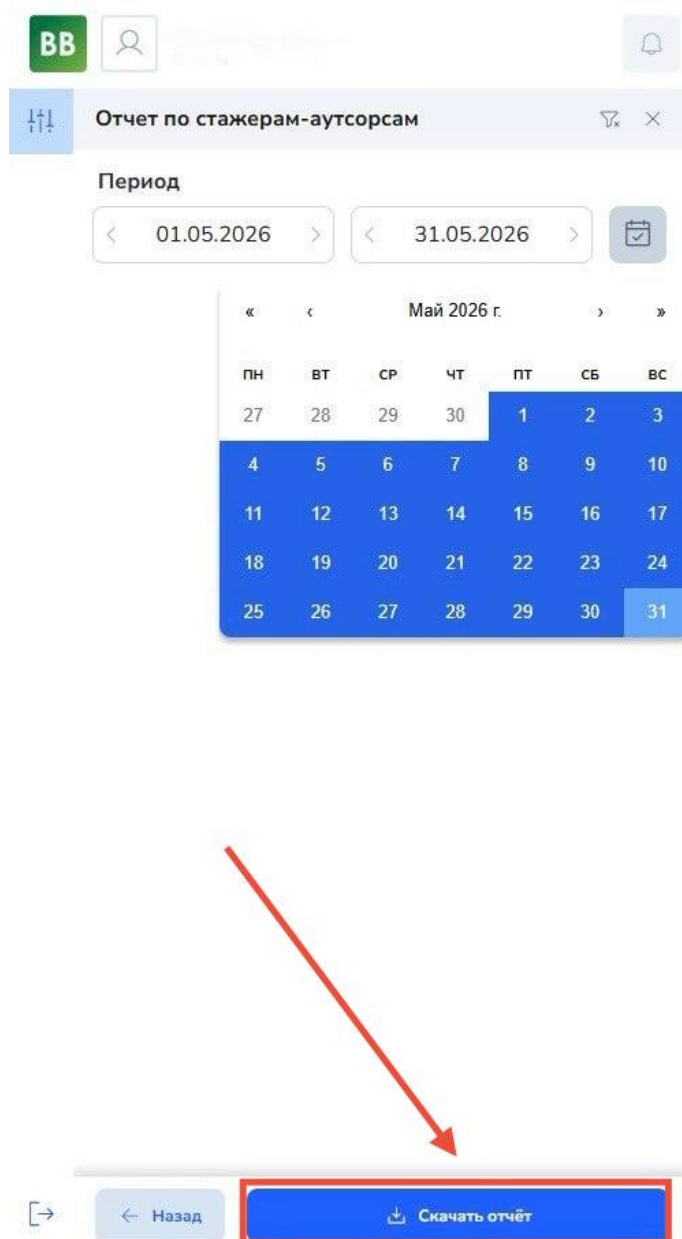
BB

Отчет по стажерам-аутсорсам

Период

‹ 01.05.2026 › ‹ 31.05.2026 ›

« ‹ Май 2026 г. › »

| пн | вт | ср | чт | пт | сб | вс |
|---|---|---|---|---|---|---|
| 27 | 28 | 29 | 30 | 1 | 2 | 3 |
| 4 | 5 | 6 | 7 | 8 | 9 | 10 |
| 11 | 12 | 13 | 14 | 15 | 16 | 17 |
| 18 | 19 | 20 | 21 | 22 | 23 | 24 |
| 25 | 26 | 27 | 28 | 29 | 30 | 31 |

← Назад

Скачать отчёт